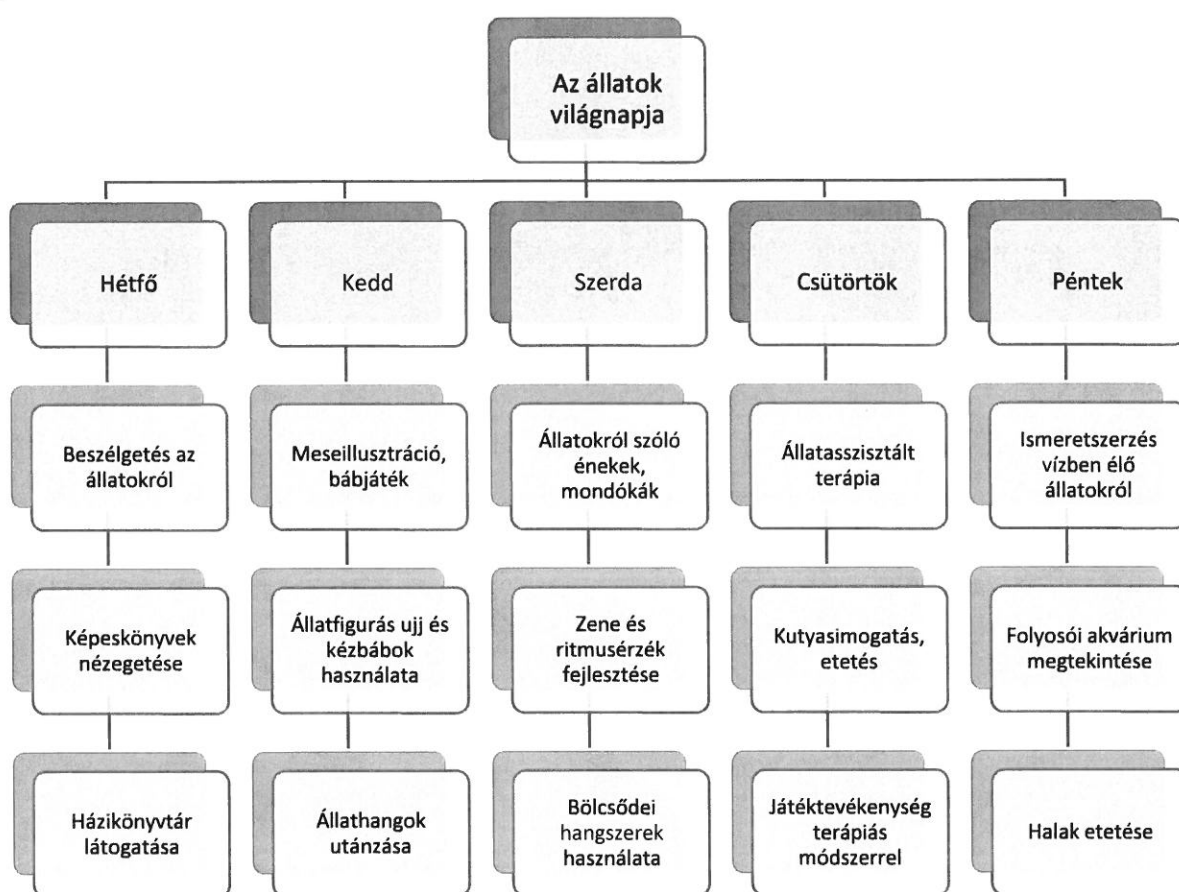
Az állatok világnapja

Hétfő

Beszélgetés az állatokról

Képeskönyvek nézegetése

Házikönyvtár látogatása

Kedd

Meseillusztráció, bábjáték

Állatfigurás ujj és kézbábok használata

Állathangok utánzása

Szerda

Állatokról szóló énekek, mondókák

Zene és ritmusérzék fejlesztése

Bölcsődei hangszerek használata

Csütörtök

Állatasszisztált terápia

Kutyasimogatás, etetés

Játéktevékenység terápiás módszerrel

Péntek

Ismeretszerzés vízben élő állatokról

Folyosói akvárium megtekintése

Halak etetése